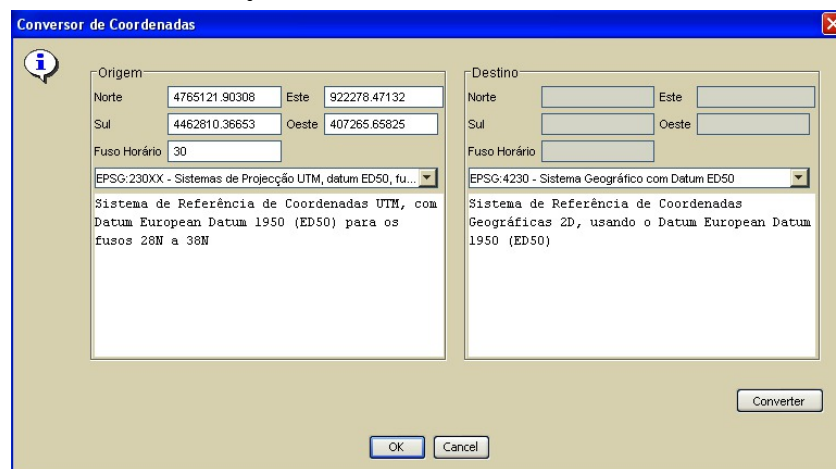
Conversor de Coordenadas

Origem

Norte 4765121.90308 Este 922278.47132

Sul 4462810.36653 Oeste 407265.65825

Fuso Horário 30

EPSG:230XX - Sistemas de Projecção UTM, datum ED50, fu...

Sistema de Referência de Coordenadas UTM, com Datum European Datum 1950 (ED50) para os fusos 28N a 38N

Destino

Norte Este

Sul Oeste

Fuso Horário

EPSG:4230 - Sistema Geográfico com Datum ED50

Sistema de Referência de Coordenadas Geográficas 2D, usando o Datum European Datum 1950 (ED50)

Converter

OK Cancel